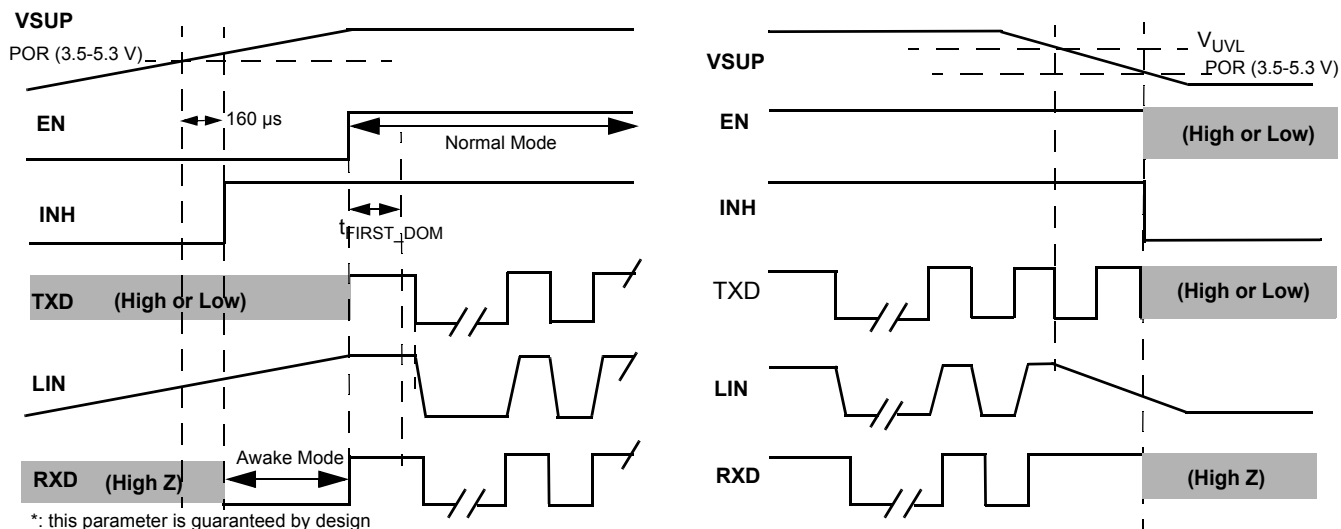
VSUP
POR (3.5-5.3 V)
EN
160 µs
Normal Mode
INH
$t_{FIRST\_DOM}$
TXD (High or Low)
LIN
RXD (High Z)
Awake Mode
*: this parameter is guaranteed by design

VSUP
$V_{UVL}$
POR (3.5-5.3 V)
EN
(High or Low)
INH
TXD
(High or Low)
LIN
RXD
(High Z)